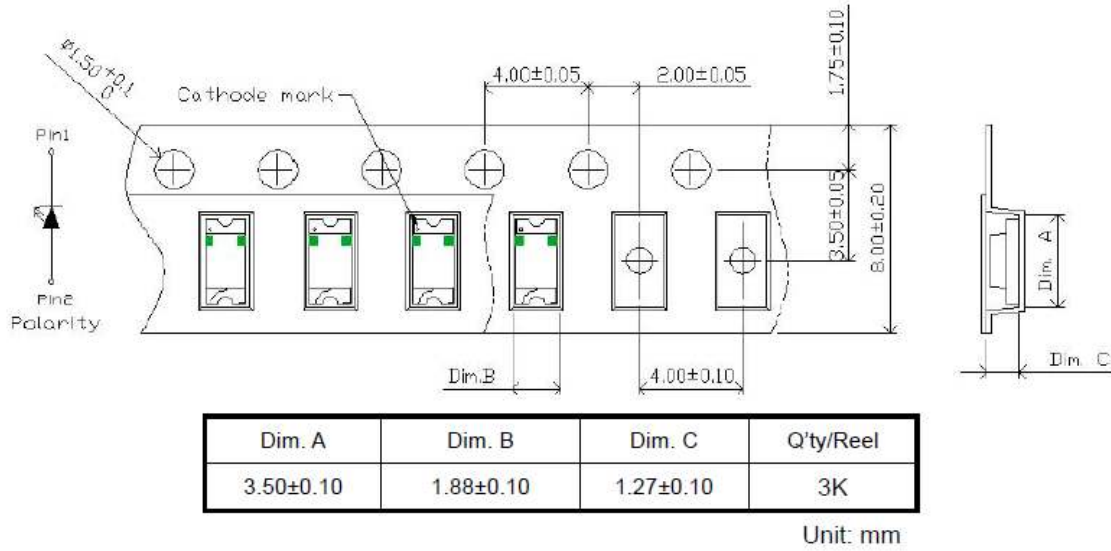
$\phi 1.50^{+0.1}_{0}$

Cathode mark

4.00±0.05

2.00±0.05

1.75±0.10

Pin1

Pin2

Polarity

3.50±0.05

8.00±0.20

Dim. A

Dim.B

4.00±0.10

Dim. C

| Dim. A | Dim. B | Dim. C | Q'ty/Reel |
|---|---|---|---|
| 3.50±0.10 | 1.88±0.10 | 1.27±0.10 | 3K |

Unit: mm